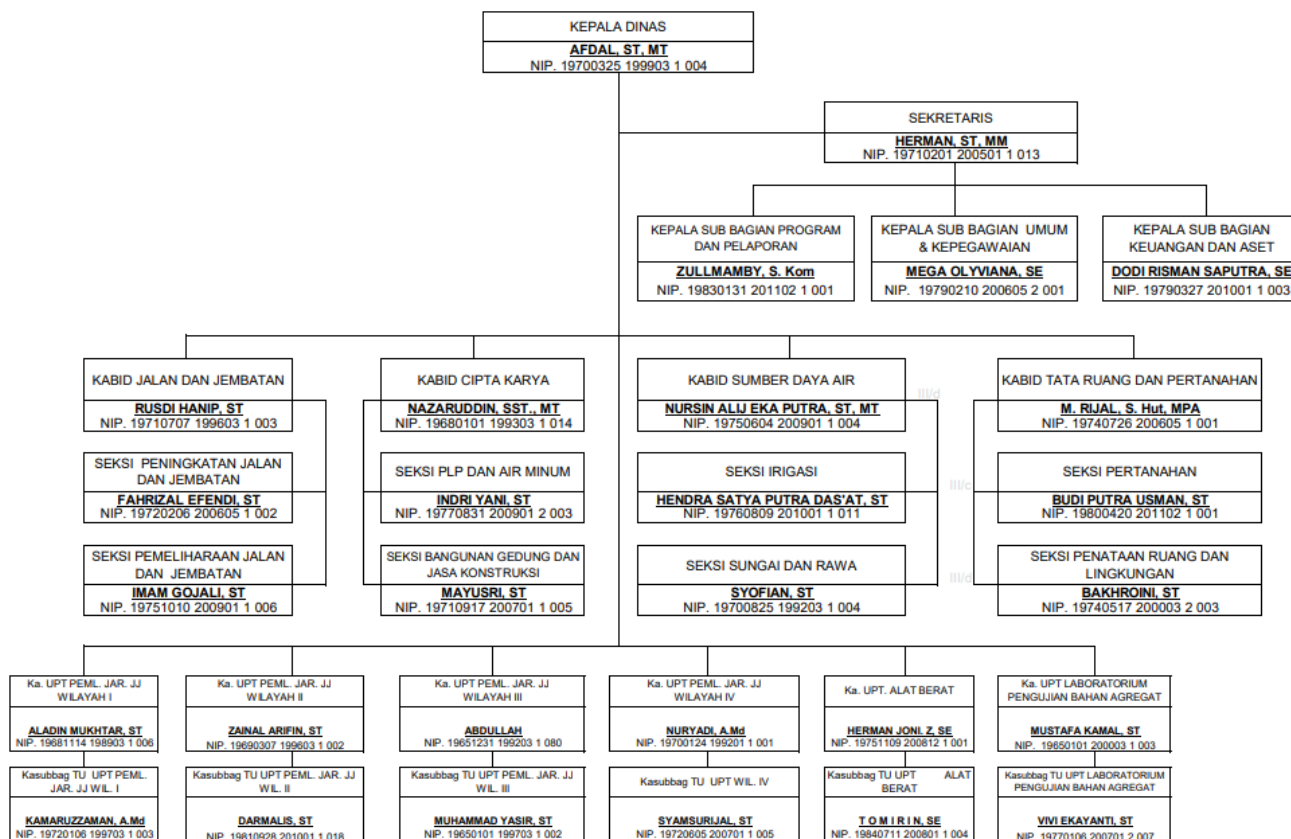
KEPALA DINAS
AFDAL, ST, MT
NIP. 19700325 199903 1 004

SEKRETARIS
HERMAN, ST, MM
NIP. 19710201 200501 1 013

KEPALA SUB BAGIAN PROGRAM DAN PELAPORAN
ZULLMAMBY, S. Kom
NIP. 19830131 201102 1 001

KEPALA SUB BAGIAN UMUM & KEPEGAWAIAN
MEGA OLYVIANA, SE
NIP. 19790210 200605 2 001

KEPALA SUB BAGIAN KEUANGAN DAN ASET
DODI RISMAN SAPUTRA, SE
NIP. 19790327 201001 1 003

KABID JALAN DAN JEMBATAN
RUSDI HANIP, ST
NIP. 19710707 199603 1 003

SEKSI PENINGKATAN JALAN DAN JEMBATAN
FAHRIZAL EFENDI, ST
NIP. 19720206 200605 1 002

SEKSI PEMELIHARAAN JALAN DAN JEMBATAN
IMAM GOJALI, ST
NIP. 19751010 200901 1 006

KABID CIPTA KARYA
NAZARUDDIN, SST., MT
NIP. 19680101 199303 1 014

SEKSI PLP DAN AIR MINUM
INDRI YANI, ST
NIP. 19770831 200901 2 003

SEKSI BANGUNAN GEDUNG DAN JASA KONSTRUKSI
MAYUSRI, ST
NIP. 19710917 200701 1 005

KABID SUMBER DAYA AIR
NURSIN ALIJ EKA PUTRA, ST, MT
NIP. 19750604 200901 1 004

III/d

SEKSI IRIGASI
HENDRA SATYA PUTRA DAS'AT, ST
NIP. 19760809 201001 1 011

III/c

SEKSI SUNGAI DAN RAWA
SYOFIAN, ST
NIP. 19700825 199203 1 004

III/c

KABID TATA RUANG DAN PERTANAHAN
M. RIJAL, S. Hut, MPA
NIP. 19740726 200605 1 001

SEKSI PERTANAHAN
BUDI PUTRA USMAN, ST
NIP. 19800420 201102 1 001

SEKSI PENATAAN RUANG DAN LINGKUNGAN
BAKHROINI, ST
NIP. 19740517 200003 2 003

Ka. UPT PEML. JAR. JJ WILAYAH I
ALADIN MUKHTAR, ST
NIP. 19681114 198903 1 006

Kasubbag TU UPT PEML. JAR. JJ WIL. I
KAMARUZZAMAN, A.Md
NIP. 19720106 199703 1 003

Ka. UPT PEML. JAR. JJ WILAYAH II
ZAINAL ARIFIN, ST
NIP. 19690307 199603 1 002

Kasubbag TU UPT PEML. JAR. JJ WIL. II
DARMALIS, ST
NIP. 19810928 201001 1 018

Ka. UPT PEML. JAR. JJ WILAYAH III
ABDULLAH
NIP. 19651231 199203 1 080

Kasubbag TU UPT PEML. JAR. JJ WIL. III
MUHAMMAD YASIR, ST
NIP. 19650101 199703 1 002

Ka. UPT PEML. JAR. JJ WILAYAH IV
NURYADI, A.Md
NIP. 19700124 199201 1 001

Kasubbag TU UPT WIL. IV
SYAMSURIJAL, ST
NIP. 19720605 200701 1 005

Ka. UPT. ALAT BERAT
HERMAN JONI. Z, SE
NIP. 19751109 200812 1 001

Kasubbag TU UPT ALAT BERAT
T O M I R I N, SE
NIP. 19840711 200801 1 004

Ka. UPT LABORATORIUM PENGUJIAN BAHAN AGREGAT
MUSTAFA KAMAL, ST
NIP. 19650101 200003 1 003

Kasubbag TU UPT LABORATORIUM PENGUJIAN BAHAN AGREGAT
VIVI EKAYANTI, ST
NIP. 19770106 200701 2 007